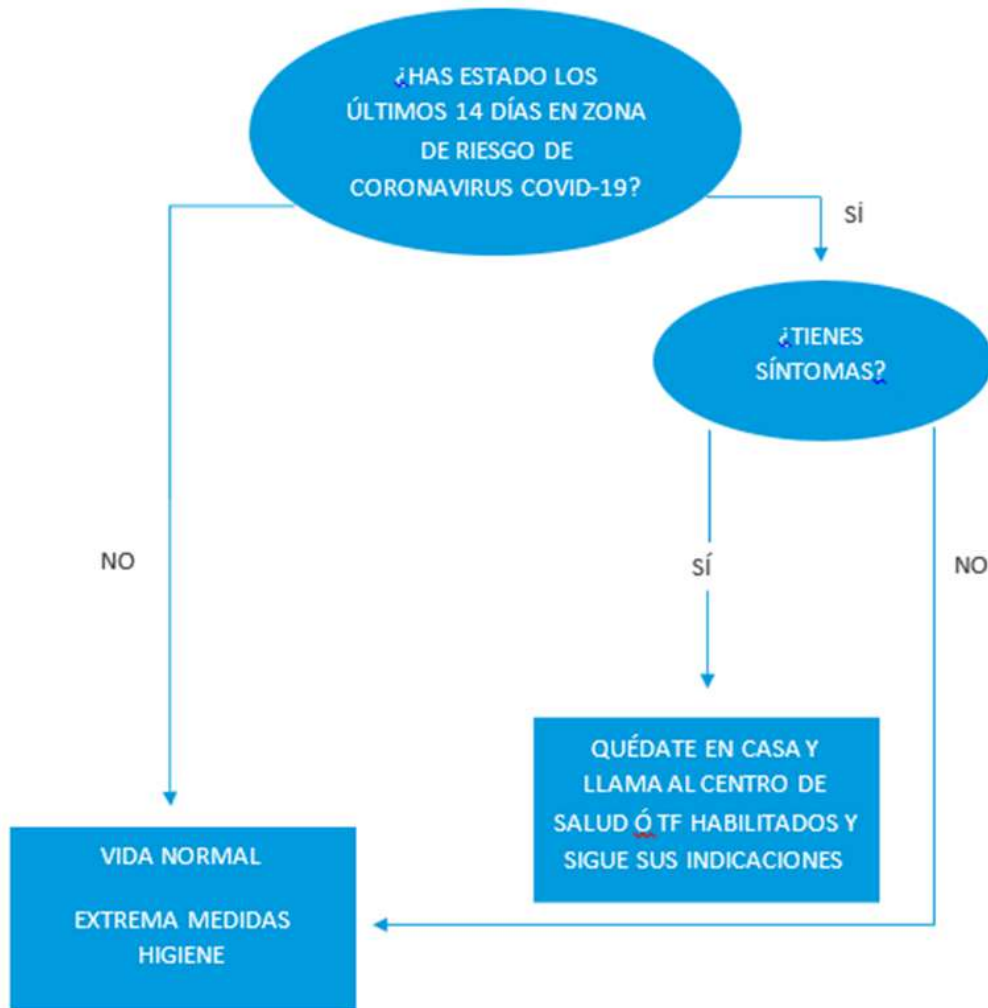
¿HAS ESTADO LOS ÚLTIMOS 14 DÍAS EN ZONA DE RIESGO DE CORONAVIRUS COVID-19?

SÍ

¿TIENES SÍNTOMAS?

NO

SÍ

NO

QUÉDATE EN CASA Y LLAMA AL CENTRO DE SALUD Ó TF HABILITADOS Y SIGUE SUS INDICACIONES

VIDA NORMAL

EXTREMA MEDIDAS HIGIENE